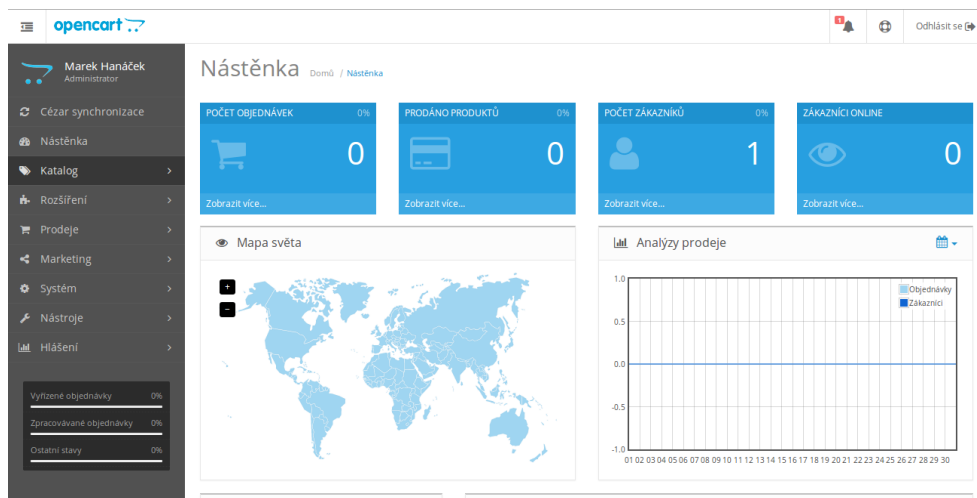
opencart

5

Odhlásit se

Marek Hanáček
Administrator

Cézar synchronizace
Nástěnka
Katalog
Rozšíření
Prodeje
Marketing
Systém
Nástroje
Hlášení

Vyřízené objednávky 0%
Zpracovávané objednávky 0%
Ostatní stavy 0%

Nástěnka Domů / Nástěnka

POČET OBJEDNÁVEK 0%
0
Zobrazit více...

PRODÁNO PRODUKTŮ 0%
0
Zobrazit více...

POČET ZÁKAZNÍKŮ 0%
1
Zobrazit více...

ZÁKAZNÍCI ONLINE
0
Zobrazit více...

Mapa světa

+
−

Analýzy prodeje

1.0
0.5
0.0
-0.5
-1.0

Objednávky
Zákazníci

01 02 03 04 05 06 07 08 09 10 11 12 13 14 15 16 17 18 19 20 21 22 23 24 25 26 27 28 29 30